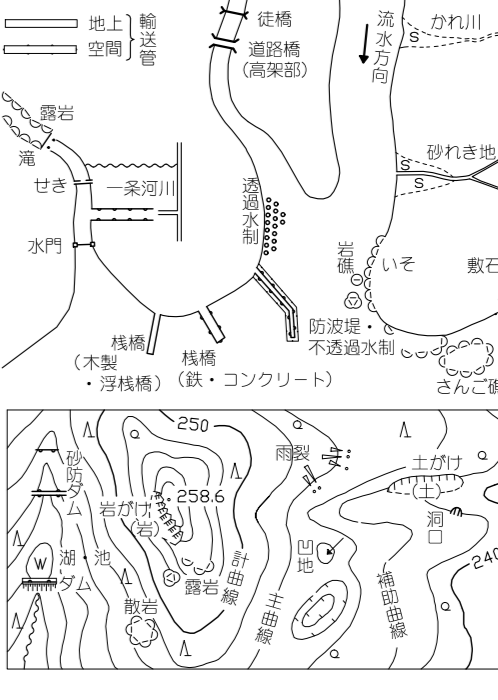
地上
空間
輸送管

徒橋
道路橋
(高架部)

流水方向
かれ川
S

露岩
滝
せき
一条河川
水門

透過水制

砂れき地
S
S

岩礁
いそ
敷石

防波堤・
不透過水制

さんご礁

桟橋
(木製
・浮桟橋)
桟橋
(鉄・コンクリート)

250
砂防ダム
岩がけ
(岩)
258.6
雨裂
土がけ
(土)
洞口
240
湖・池
W
ダム
散岩
露岩
計曲線
主曲線
凹地
補助曲線